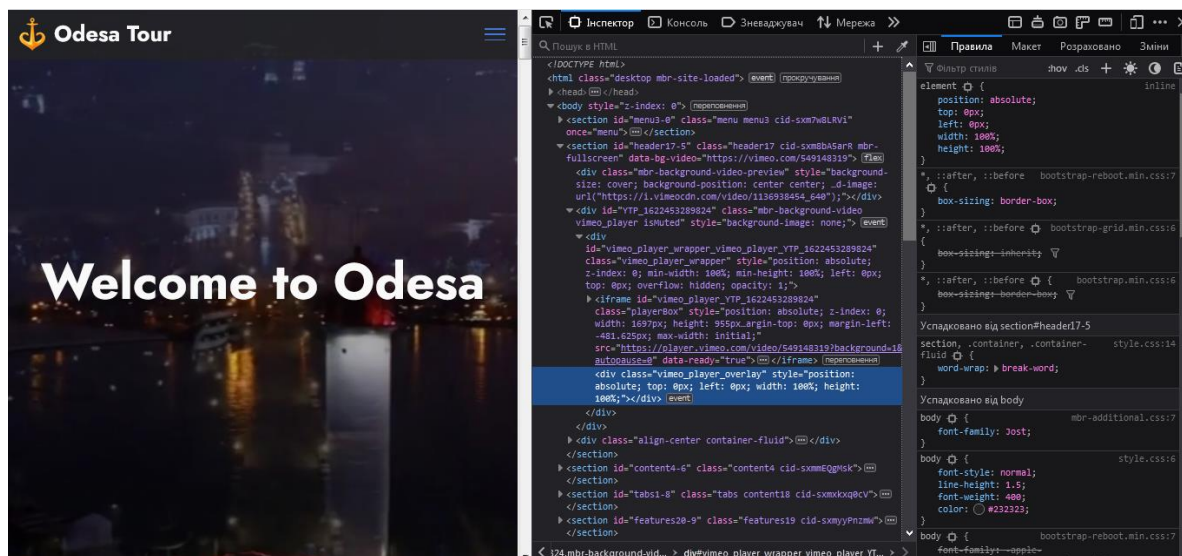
Odesa Tour

Welcome to Odesa

Інспектор Консоль Зневаджувач Мережа

Пошук в HTML

<!DOCTYPE html>
<html class="desktop mbr-site-loaded"> event прокручування
<head> ⋯ </head>
<body style="z-index: 0"> переповнення
<section id="menu3-0" class="menu menu3 cid-sxm7wBLRVi" once="menu"> ⋯ </section>
<section id="header17-5" class="header17 cid-sxm8bA5arR mbr-fullscreen" data-bg-video="https://vimeo.com/549148319"> flex
<div class="mbr-background-video-preview" style="background-size: cover; background-position: center center; …d-image: url("https://i.vimeocdn.com/video/1136938454_640");"></div>
<div id="YTP_1622453289824" class="mbr-background-video vimeo_player isMuted" style="background-image: none;"> event
<div id="vimeo_player_wrapper_vimeo_player_YTP_1622453289824" class="vimeo_player_wrapper" style="position: absolute; z-index: 0; min-width: 100%; min-height: 100%; left: 0px; top: 0px; overflow: hidden; opacity: 1;">
<iframe id="vimeo_player_YTP_1622453289824" class="playerBox" style="position: absolute; z-index: 0; width: 1697px; height: 955px…argin-top: 0px; margin-left: -481.625px; max-width: initial;" src="https://player.vimeo.com/video/549148319?background=1&autopause=0" data-ready="true"> ⋯ </iframe> переповнення
<div class="vimeo_player_overlay" style="position: absolute; top: 0px; left: 0px; width: 100%; height: 100%;"></div> event
</div>
</div>
<div class="align-center container-fluid"> ⋯ </div>
</section>
<section id="content4-6" class="content4 cid-sxmmEQgMsk"> ⋯
</section>
<section id="tabs1-8" class="tabs content18 cid-sxmxkxq0cV"> ⋯
</section>
<section id="features20-9" class="features19 cid-sxmyyPnzmW"> ⋯
</section>

‹ 124.mbr-background-vid… › div#vimeo_player_wrapper_vimeo_player_YT… ›

Правила Макет Розраховано Зміни

Фільтр стилів :hov .cls +

element { inline
position: absolute;
top: 0px;
left: 0px;
width: 100%;
height: 100%;
}

*, ::after, ::before bootstrap-reboot.min.css:7 {
box-sizing: border-box;
}

*, ::after, ::before bootstrap-grid.min.css:6 {
box-sizing: inherit;
}

*, ::after, ::before { bootstrap.min.css:6
box-sizing: border-box;
}

Успадковано від section#header17-5

section, .container, .container-fluid { style.css:14
word-wrap: break-word;
}

Успадковано від body

body { mbr-additional.css:7
font-family: Jost;
}

body { style.css:6
font-style: normal;
line-height: 1.5;
font-weight: 400;
color: #232323;
}

body { bootstrap-reboot.min.css:7
font-family: -apple-